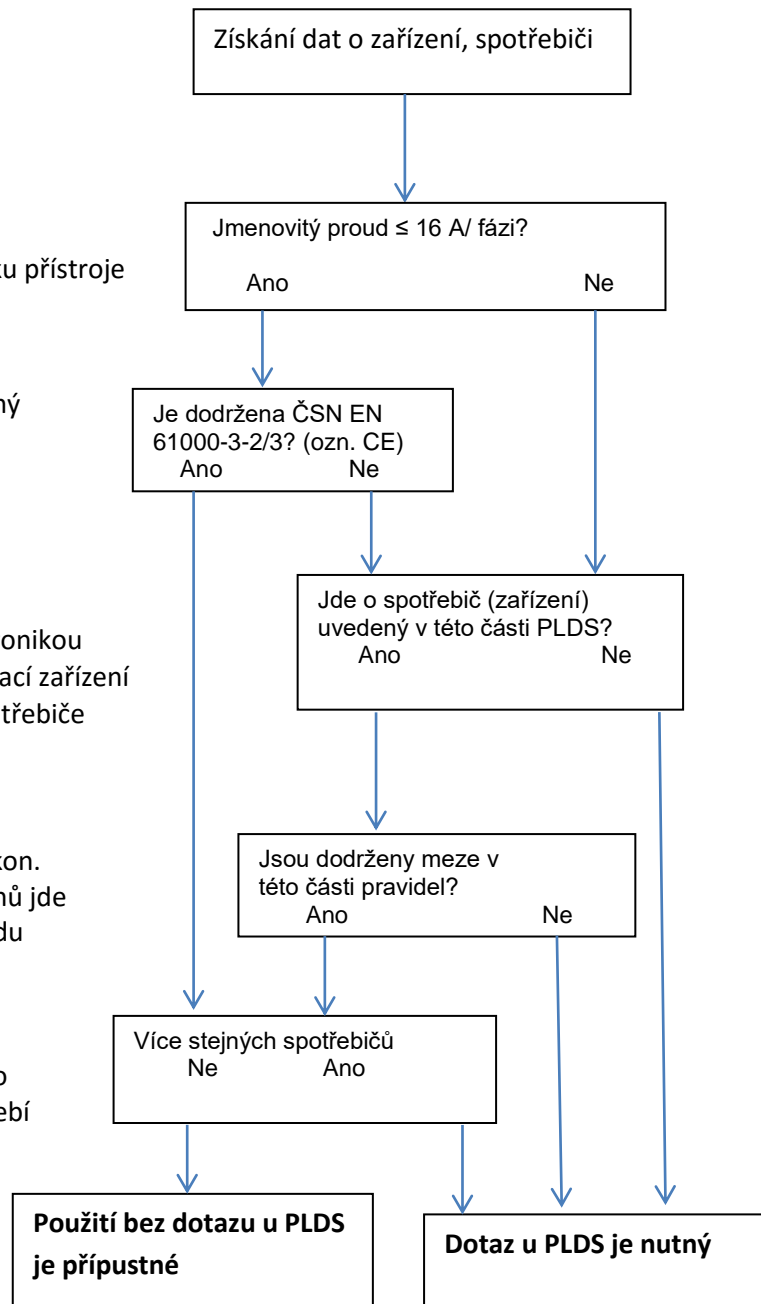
Získání dat o zařízení, spotřebiči

ku přístroje

Jmenovitý proud ≤ 16 A/ fázi?
Ano Ne

ný

Je dodržena ČSN EN 61000-3-2/3? (ozn. CE)
Ano Ne

onikou
ací zařízení
třebiče

Jde o spotřebič (zařízení) uvedený v této části PLDS?
Ano Ne

kon.
nů jde
du

Jsou dodrženy meze v této části pravidel?
Ano Ne

o
ebí

Více stejných spotřebičů
Ne Ano

**Použití bez dotazu u PLDS je přípustné**

**Dotaz u PLDS je nutný**